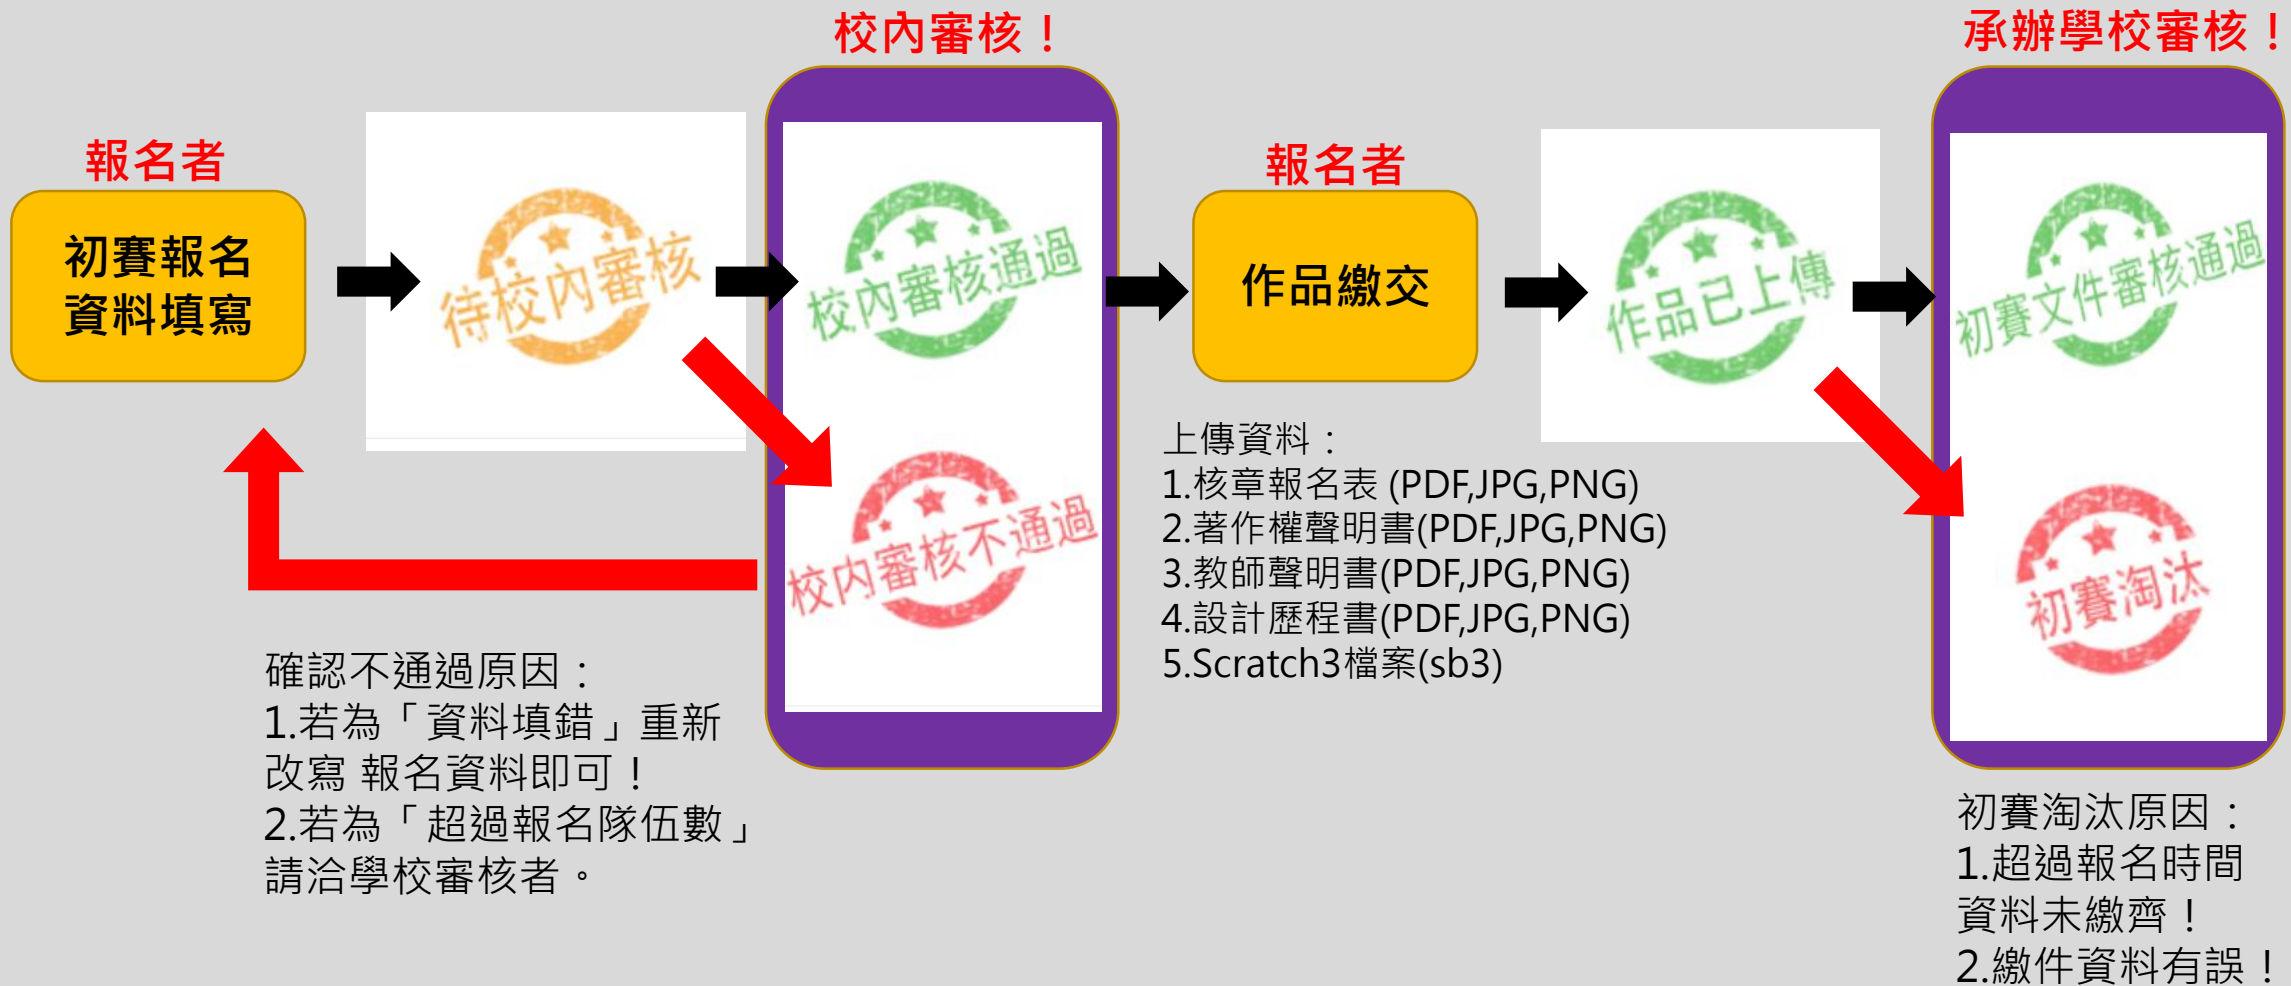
報名者

初賽報名
資料填寫

待校內審核

校內審核！

校內審核通過

校內審核不通過

確認不通過原因：
1.若為「資料填錯」重新改寫 報名資料即可！
2.若為「超過報名隊伍數」請洽學校審核者。

報名者

作品繳交

上傳資料：
1.核章報名表 (PDF,JPG,PNG)
2.著作權聲明書(PDF,JPG,PNG)
3.教師聲明書(PDF,JPG,PNG)
4.設計歷程書(PDF,JPG,PNG)
5.Scratch3檔案(sb3)

作品已上傳

承辦學校審核！

初賽文件審核通過

初賽淘汰

初賽淘汰原因：
1.超過報名時間資料未繳齊！
2.繳件資料有誤！